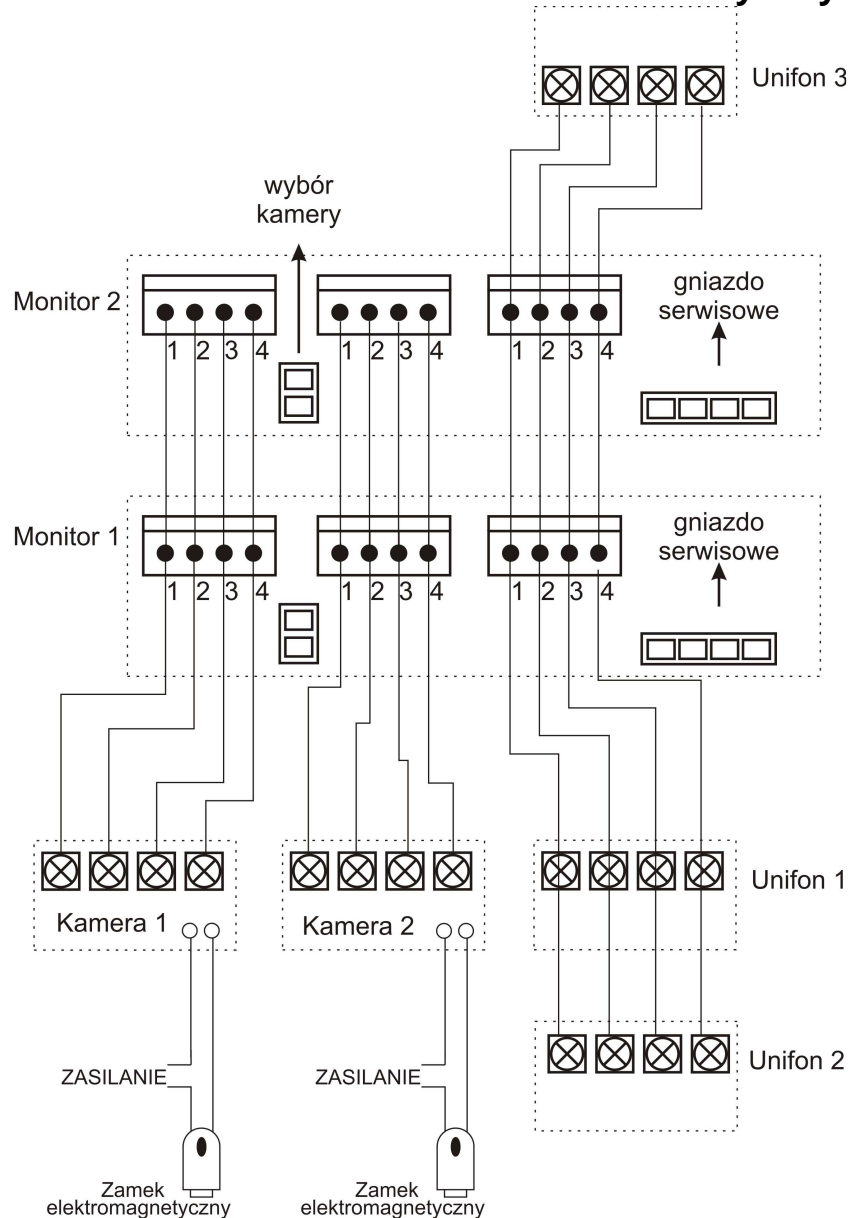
Unifon 3

wybór kamery

Monitor 2

gniazdo serwisowe

1 2 3 4

1 2 3 4

1 2 3 4

Monitor 1

gniazdo serwisowe

1 2 3 4

1 2 3 4

1 2 3 4

Kamera 1

Kamera 2

Unifon 1

Unifon 2

ZASILANIE

ZASILANIE

Zamek elektromagnetyczny

Zamek elektromagnetyczny